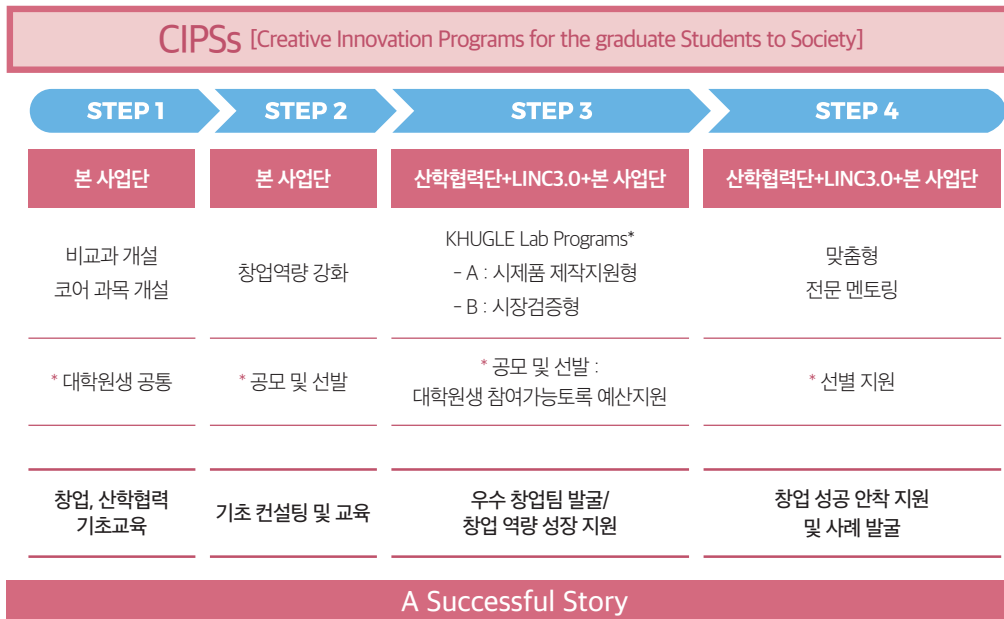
CIPSs [Creative Innovation Programs for the graduate Students to Society]

STEP 1

본 사업단

비교과 개설
코어 과목 개설

* 대학원생 공통

창업, 산학협력 기초교육

STEP 2

본 사업단

창업역량 강화

* 공모 및 선발

기초 컨설팅 및 교육

STEP 3

산학협력단+LINC3.0+본 사업단

KHUGLE Lab Programs*
- A : 시제품 제작지원형
- B : 시장검증형

* 공모 및 선발 :
대학원생 참여가능토록 예산지원

우수 창업팀 발굴/
창업 역량 성장 지원

STEP 4

산학협력단+LINC3.0+본 사업단

맞춤형
전문 멘토링

* 선별 지원

창업 성공 안착 지원
및 사례 발굴

A Successful Story